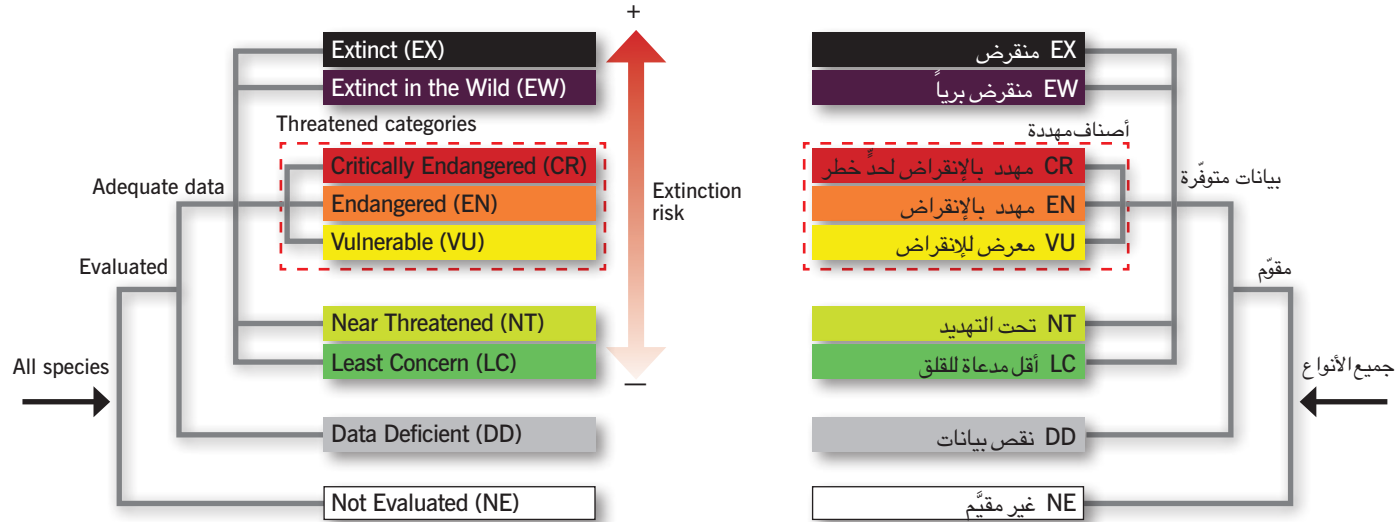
Extinct (EX)
Extinct in the Wild (EW)
Threatened categories
Critically Endangered (CR)
Endangered (EN)
Vulnerable (VU)
Adequate data
Evaluated
Near Threatened (NT)
Least Concern (LC)
All species
Data Deficient (DD)
Not Evaluated (NE)

+
Extinction risk
—

EX منقرض
EW منقرض برياً
أصناف مهددة
CR مهدد بالإنقراض لحدٍّ خطر
EN مهدد بالإنقراض
VU معرض للإنقراض
بيانات متوفّرة
مقوّم
NT تحت التهديد
LC أقل مدعاة للقلق
جميع الأنواع
DD نقص بيانات
NE غير مقيَّم